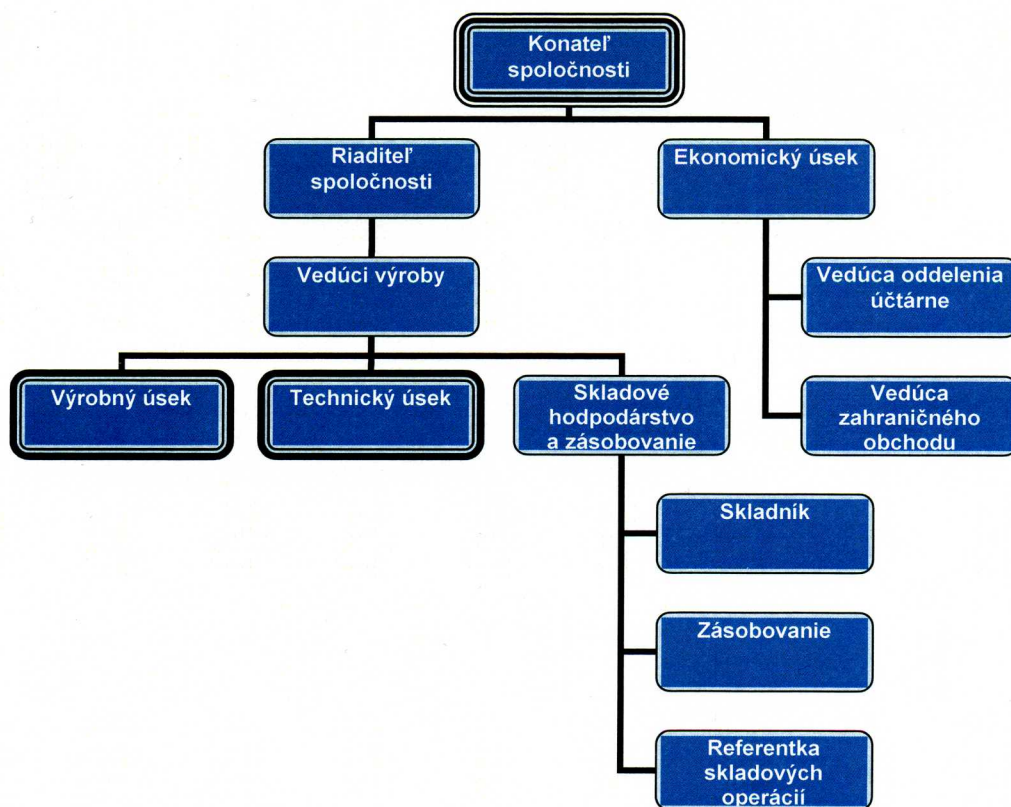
Konateľ spoločnosti

Riaditeľ spoločnosti

Ekonomický úsek

Vedúci výroby

Vedúca oddelenia účtárne

Výrobný úsek

Technický úsek

Skladové hodpodárstvo a zásobovanie

Vedúca zahraničného obchodu

Skladník

Zásobovanie

Referentka skladových operácií